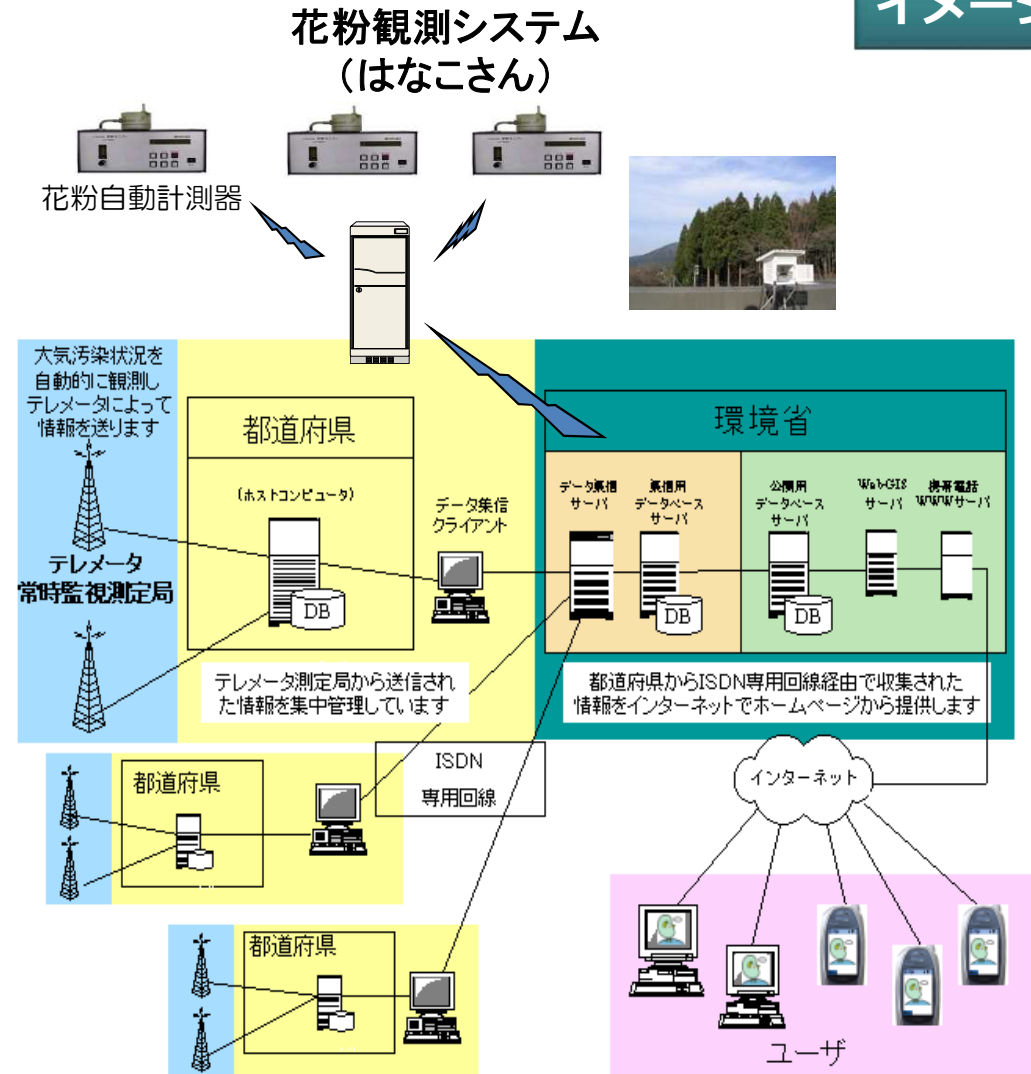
花粉観測システム
（はなこさん）

イメー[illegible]

花粉自動計測器

大気汚染状況を自動的に観測しテレメータによって情報を送ります

テレメータ
常時監視測定局

都道府県

（ホストコンピュータ）

DB

データ集信クライアント

テレメータ測定局から送信された情報を集中管理しています

環境省

データ集信サーバ

集信用データベースサーバ

DB

公開用データベースサーバ

DB

Web-GIS サーバ

携帯電話 WWWサーバ

都道府県からISDN専用回線経由で収集された情報をインターネットでホームページから提供します

ISDN
専用回線

都道府県

都道府県

インターネット

ユーザ